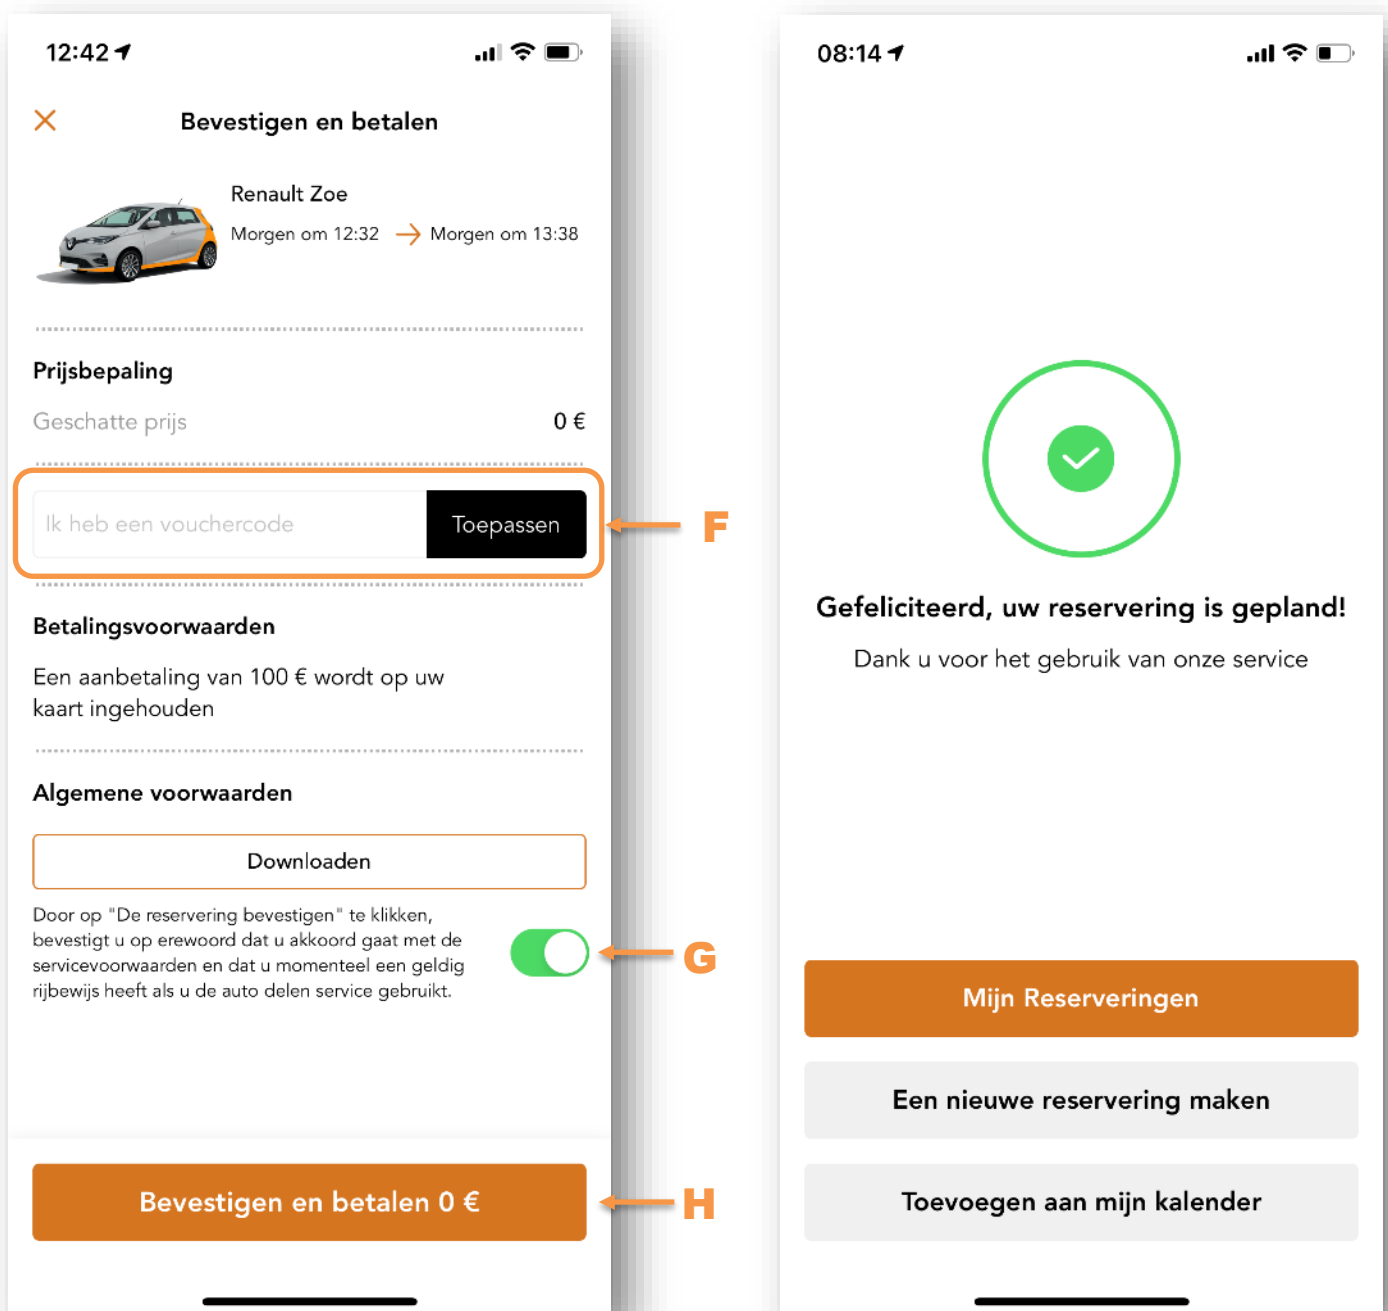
12:42

Bevestigen en betalen

Renault Zoe

Morgen om 12:32 Morgen om 13:38

Prijsbepaling

Geschatte prijs 0 €

Ik heb een vouchercode Toepassen

F

Betalingsvoorwaarden

Een aanbetaling van 100 € wordt op uw kaart ingehouden

Algemene voorwaarden

Downloaden

Door op "De reservering bevestigen" te klikken, bevestigt u op erewoord dat u akkoord gaat met de servicevoorwaarden en dat u momenteel een geldig rijbewijs heeft als u de auto delen service gebruikt.

G

Bevestigen en betalen 0 €

H

08:14

Gefeliciteerd, uw reservering is gepland!

Dank u voor het gebruik van onze service

Mijn Reserveringen

Een nieuwe reservering maken

Toevoegen aan mijn kalender